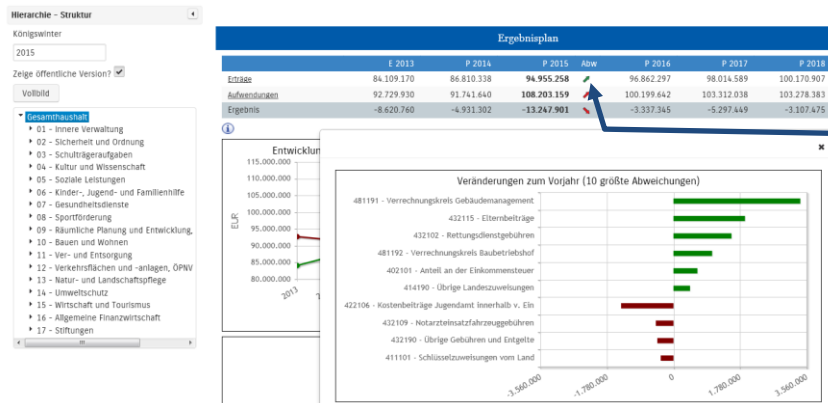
Hierarchie - Struktur

Königswinter

2015

Zeige öffentliche Version?

Vollbild

Gesamthaushalt
01 - Innere Verwaltung
02 - Sicherheit und Ordnung
03 - Schulträgeraufgaben
04 - Kultur und Wissenschaft
05 - Soziale Leistungen
06 - Kinder-, Jugend- und Familienhilfe
07 - Gesundheitsdienste
08 - Sportförderung
09 - Räumliche Planung und Entwicklung,
10 - Bauen und Wohnen
11 - Ver- und Entsorgung
12 - Verkehrsflächen und -anlagen, ÖPNV
13 - Natur- und Landschaftspflege
14 - Umweltschutz
15 - Wirtschaft und Tourismus
16 - Allgemeine Finanzwirtschaft
17 - Stiftungen

Ergebnisplan

| | E 2013 | P 2014 | P 2015 | Abw | P 2016 | P 2017 | P 2018 |
|---|---|---|---|---|---|---|---|
| Erträge | 84.109.170 | 86.810.338 | 94.955.258 | | 96.862.297 | 98.014.589 | 100.170.907 |
| Aufwendungen | 92.729.930 | 91.741.640 | 108.203.159 | | 100.199.642 | 103.312.038 | 103.278.383 |
| Ergebnis | -8.620.760 | -4.931.302 | -13.247.901 | | -3.337.345 | -5.297.449 | -3.107.475 |

Entwicklun
115.000.000
110.000.000
105.000.000
100.000.000
95.000.000
90.000.000
85.000.000
80.000.000
EUR
2013

×

Veränderungen zum Vorjahr (10 größte Abweichungen)

481191 - Verrechnungskreis Gebäudemanagement
432115 - Elternbeiträge
432102 - Rettungsdienstgebühren
481192 - Verrechnungskreis Baubetriebshof
402101 - Anteil an der Einkommensteuer
414190 - Übrige Landeszuweisungen
422106 - Kostenbeiträge Jugendamt innerhalb v. Ein
432109 - Notarzteinsatzfahrzeuggebühren
432190 - Übrige Gebühren und Entgelte
411101 - Schlüsselzuweisungen vom Land

-3.560.000
-1.780.000
0
1.780.000
3.560.000